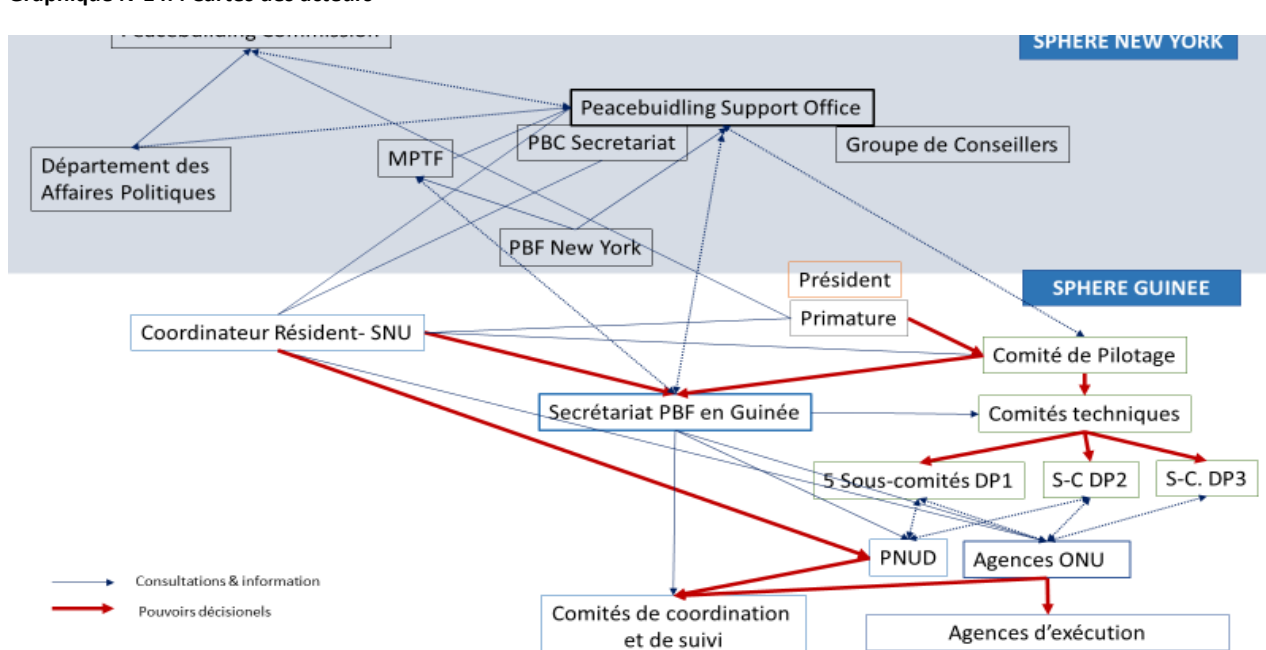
Graphique n° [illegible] : Cartes des acteurs

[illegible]

SPHERE NEW YORK

Peacebuidling Support Office

PBC Secretariat

Groupe de Conseillers

Département des Affaires Politiques

MPTF

PBF New York

SPHERE GUINEE

Président

Primature

Coordinateur Résident- SNU

Comité de Pilotage

Secrétariat PBF en Guinée

Comités techniques

5 Sous-comités DP1

S-C DP2

S-C. DP3

PNUD

Agences ONU

Comités de coordination et de suivi

Agences d'exécution

Consultations & information

Pouvoirs décisionels